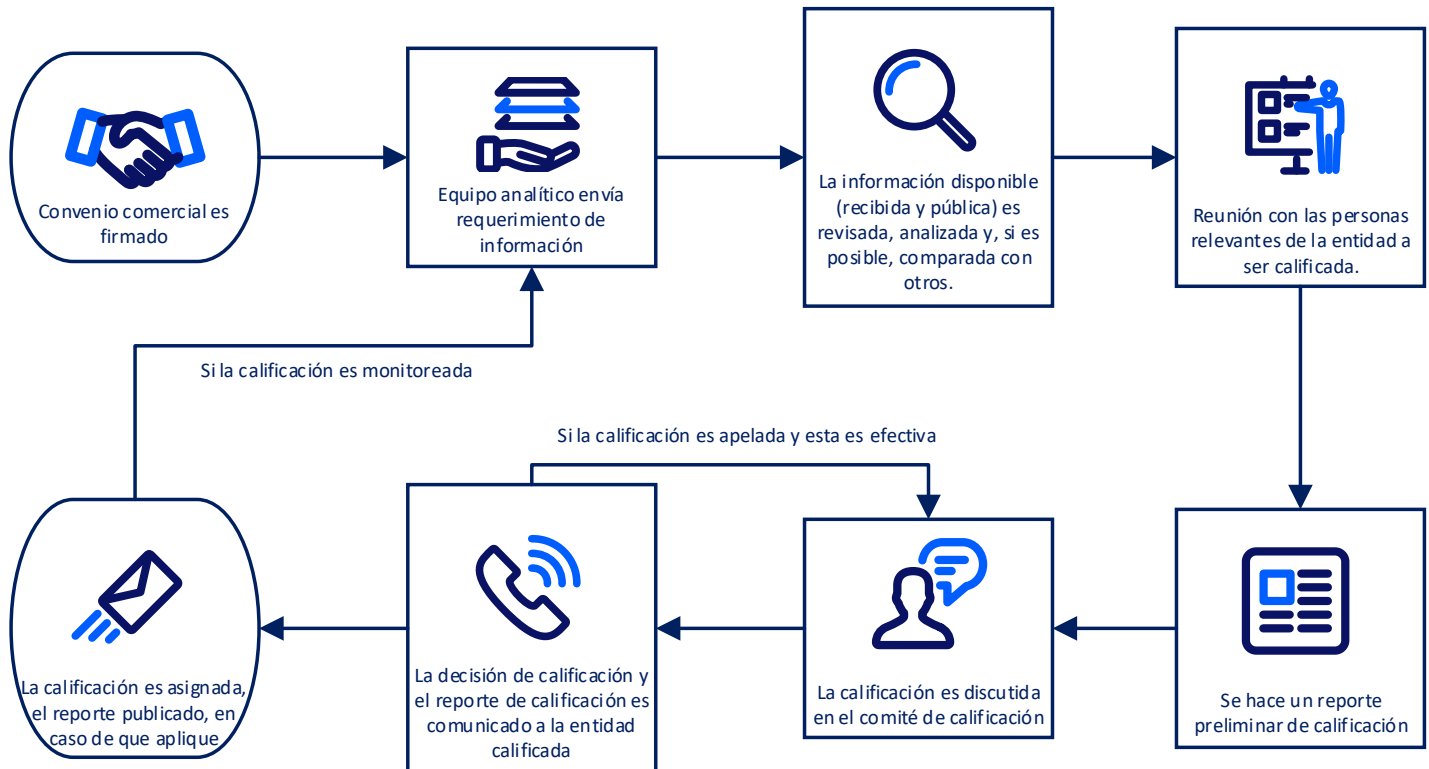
Convenio comercial es firmado

Equipo analítico envía requerimiento de información

La información disponible (recibida y pública) es revisada, analizada y, si es posible, comparada con otros.

Reunión con las personas relevantes de la entidad a ser calificada.

Si la calificación es monitoreada

Si la calificación es apelada y esta es efectiva

La calificación es asignada, el reporte publicado, en caso de que aplique

La decisión de calificación y el reporte de calificación es comunicado a la entidad calificada

La calificación es discutida en el comité de calificación

Se hace un reporte preliminar de calificación